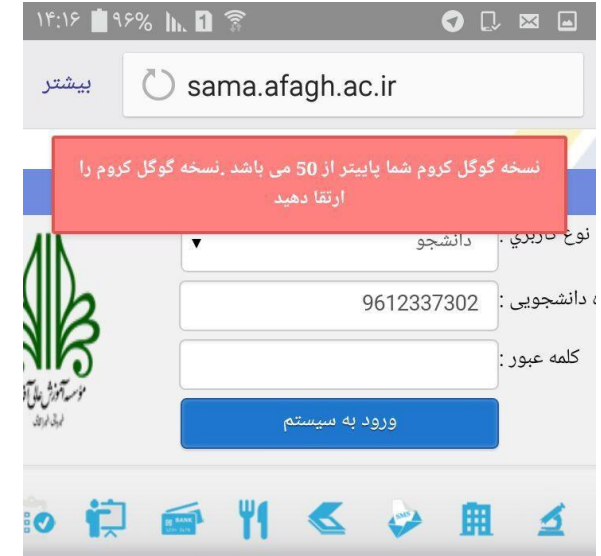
۱۴:۱۶ ۹۶%

بیشتر sama.afagh.ac.ir

نسخه گوگل کروم شما پایینتر از 50 می باشد .نسخه گوگل کروم را ارتقا دهید

نوع کاربری : دانشجو

ه دانشجویی : 9612337302

کلمه عبور :

ورود به سیستم

موسسه آموزش عالی آ

BANK

SMS